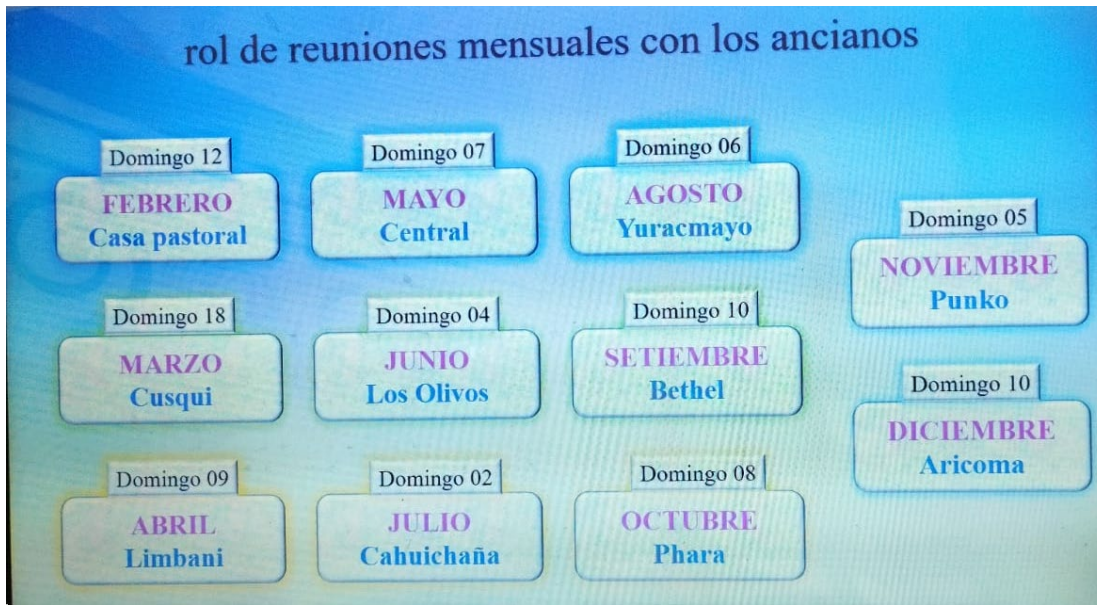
rol de reuniones mensuales con los ancianos

Domingo 12
FEBRERO
Casa pastoral

Domingo 18
MARZO
Cusqui

Domingo 09
ABRIL
Limbani

Domingo 07
MAYO
Central

Domingo 04
JUNIO
Los Olivos

Domingo 02
JULIO
Cahuichaña

Domingo 06
AGOSTO
Yuracmayo

Domingo 10
SETIEMBRE
Bethel

Domingo 08
OCTUBRE
Phara

Domingo 05
NOVIEMBRE
Punko

Domingo 10
DICIEMBRE
Aricoma